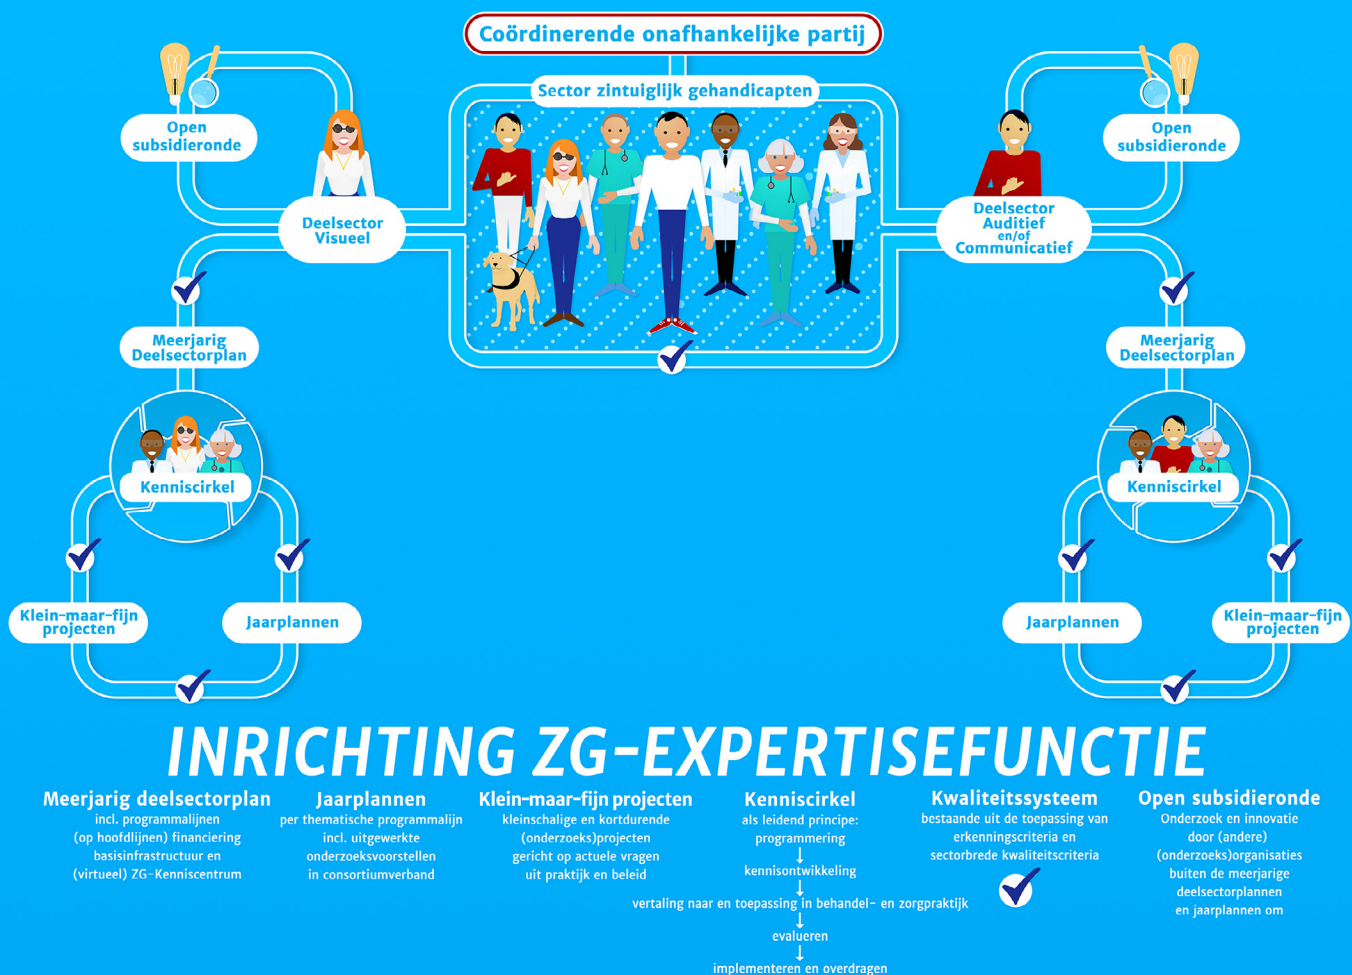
Coördinerende onafhankelijke partij

Sector zintuiglijk gehandicapten

Open subsidieronde

Deelsector Visueel

Meerjarig Deelsectorplan

Kenniscirkel

Klein-maar-fijn projecten

Jaarplannen

Open subsidieronde

Deelsector Auditief en/of Communicatief

Meerjarig Deelsectorplan

Kenniscirkel

Jaarplannen

Klein-maar-fijn projecten

INRICHTING ZG-EXPERTISEFUNCTIE

Meerjarig deelsectorplan
incl. programmalijnen (op hoofdlijnen) financiering basisinfrastructuur en (virtueel) ZG-Kenniscentrum

Jaarplannen
per thematische programmalijn incl. uitgewerkte onderzoeksvoorstellen in consortiumverband

Klein-maar-fijn projecten
kleinschalige en kortdurende (onderzoeks)projecten gericht op actuele vragen uit praktijk en beleid

Kenniscirkel
als leidend principe:
programmering
↓
kennisontwikkeling
↓
vertaling naar en toepassing in behandel- en zorgpraktijk
↓
evalueren
↓
implementeren en overdragen

Kwaliteitssysteem
bestaande uit de toepassing van erkenningscriteria en sectorbrede kwaliteitscriteria

Open subsidieronde
Onderzoek en innovatie door (andere) (onderzoeks)organisaties buiten de meerjarige deelsectorplannen en jaarplannen om